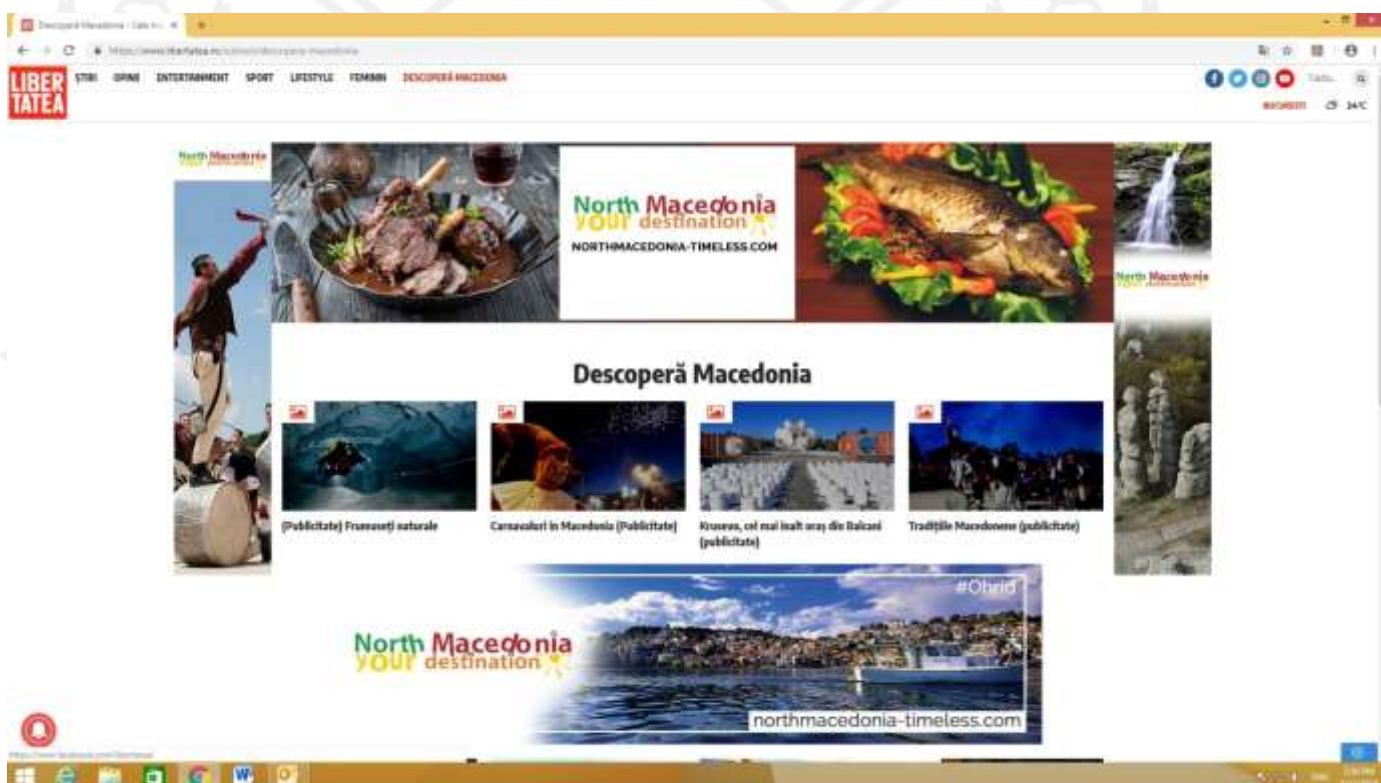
Descoperă Macedonia - Cele m... ×

https://www.libertatea.ro/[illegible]/descopera-macedonia

LIBERTATEA

ȘTIRI OPINII ENTERTAINMENT SPORT LIFESTYLE FEMININ DESCOPERĂ MACEDONIA

Caută...

BUCUREȘTI 24°C

North Macedonia

North Macedonia YOUR destination
NORTHMACEDONIA-TIMELESS.COM

North Macedonia

Descoperă Macedonia

(Publicitate) Frumuseți naturale

Carnavaluri în Macedonia (Publicitate)

Krusevo, cel mai înalt oraș din Balcani (publicitate)

Tradițiile Macedonene (publicitate)

#Ohrid

North Macedonia YOUR destination

northmacedonia-timeless.com

https://www.facebook.com/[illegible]